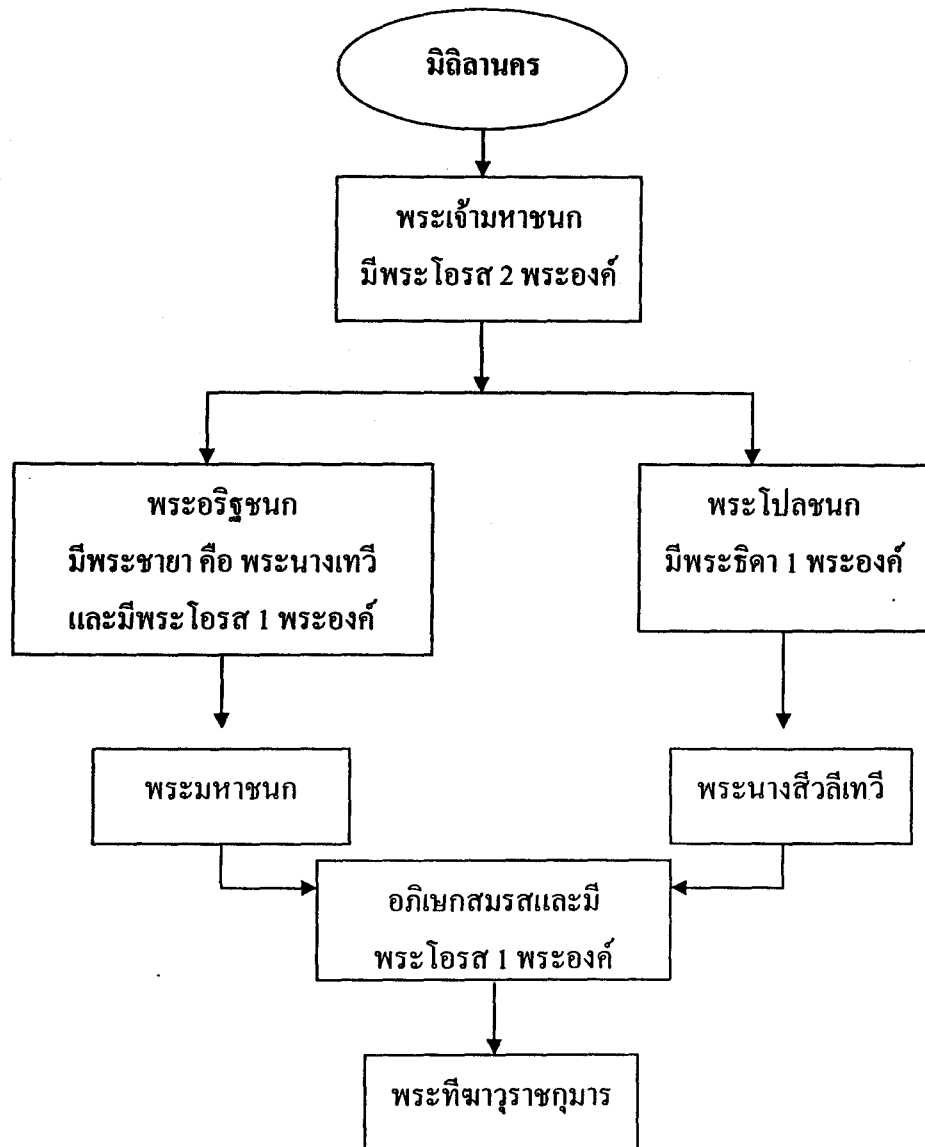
มิถิลานคร

พระเจ้ามหาชนก
มีพระโอรส 2 พระองค์

พระอริฐชนก
มีพระชายา คือ พระนางเทวี
และมีพระโอรส 1 พระองค์

พระโปลชนก
มีพระธิดา 1 พระองค์

พระมหาชนก

พระนางสีวลีเทวี

อภิเษกสมรสและมี
พระโอรส 1 พระองค์

พระทีฆาวุราชกุมาร